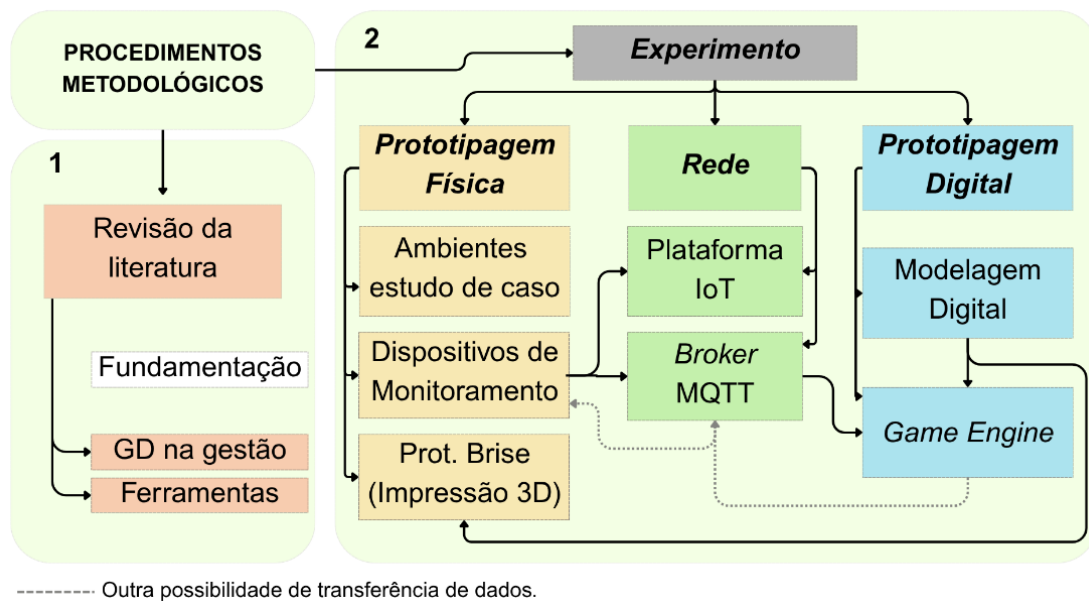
PROCEDIMENTOS METODOLÓGICOS

1

Revisão da literatura

Fundamentação

GD na gestão

Ferramentas

2

Experimento

Prototipagem Física

Ambientes estudo de caso

Dispositivos de Monitoramento

Prot. Brise (Impressão 3D)

Rede

Plataforma IoT

Broker MQTT

Prototipagem Digital

Modelagem Digital

Game Engine

Outra possibilidade de transferência de dados.